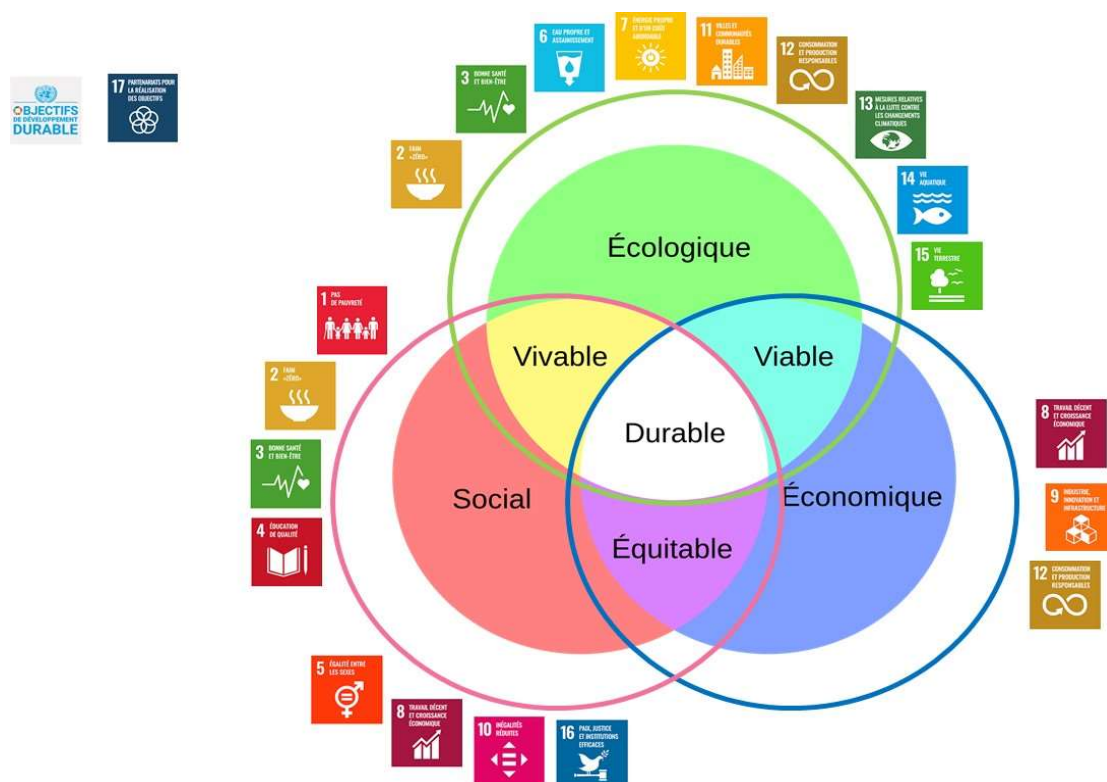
OBJECTIFS DE DÉVELOPPEMENT DURABLE

17 PARTENARIATS POUR LA RÉALISATION DES OBJECTIFS

6 EAU PROPRE ET ASSAINISSEMENT

7 ÉNERGIE PROPRE ET D'UN COÛT ABORDABLE

11 VILLES ET COMMUNAUTÉS DURABLES

12 CONSOMMATION ET PRODUCTION RESPONSABLES

3 BONNE SANTÉ ET BIEN-ÊTRE

13 MESURES RELATIVES À LA LUTTE CONTRE LES CHANGEMENTS CLIMATIQUES

2 FAIM «ZÉRO»

14 VIE AQUATIQUE

15 VIE TERRESTRE

Écologique

1 PAS DE PAUVRETÉ

Vivable

Viable

2 FAIM «ZÉRO»

Durable

8 TRAVAIL DÉCENT ET CROISSANCE ÉCONOMIQUE

3 BONNE SANTÉ ET BIEN-ÊTRE

Social

Économique

9 INDUSTRIE, INNOVATION ET INFRASTRUCTURE

4 ÉDUCATION DE QUALITÉ

Équitable

12 CONSOMMATION ET PRODUCTION RESPONSABLES

5 ÉGALITÉ ENTRE LES SEXES

8 TRAVAIL DÉCENT ET CROISSANCE ÉCONOMIQUE

10 INÉGALITÉS RÉDUITES

16 PAIX, JUSTICE ET INSTITUTIONS EFFICACES